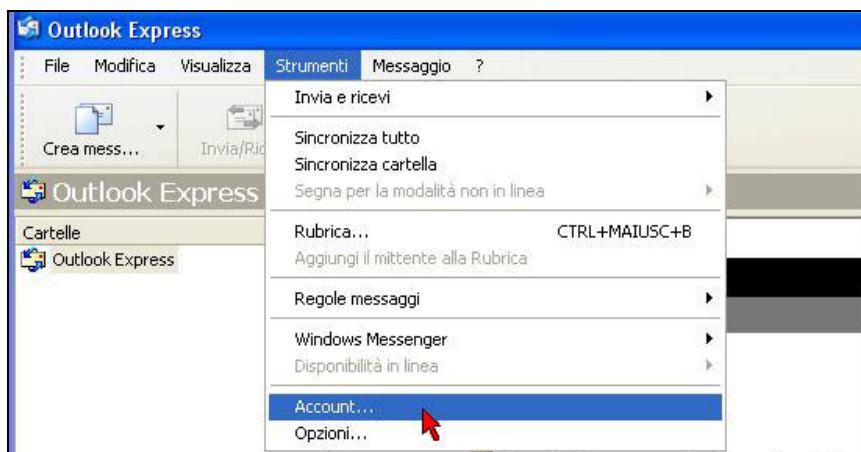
Outlook Express

File Modifica Visualizza Strumenti Messaggio ?

Crea mess... Invia/Ric

Outlook Express

Cartelle

Outlook Express

Invia e ricevi

Sincronizza tutto
Sincronizza cartella
Segna per la modalità non in linea

Rubrica... CTRL+MAIUSC+B
Aggiungi il mittente alla Rubrica

Regole messaggi

Windows Messenger
Disponibilità in linea

Account...
Opzioni...